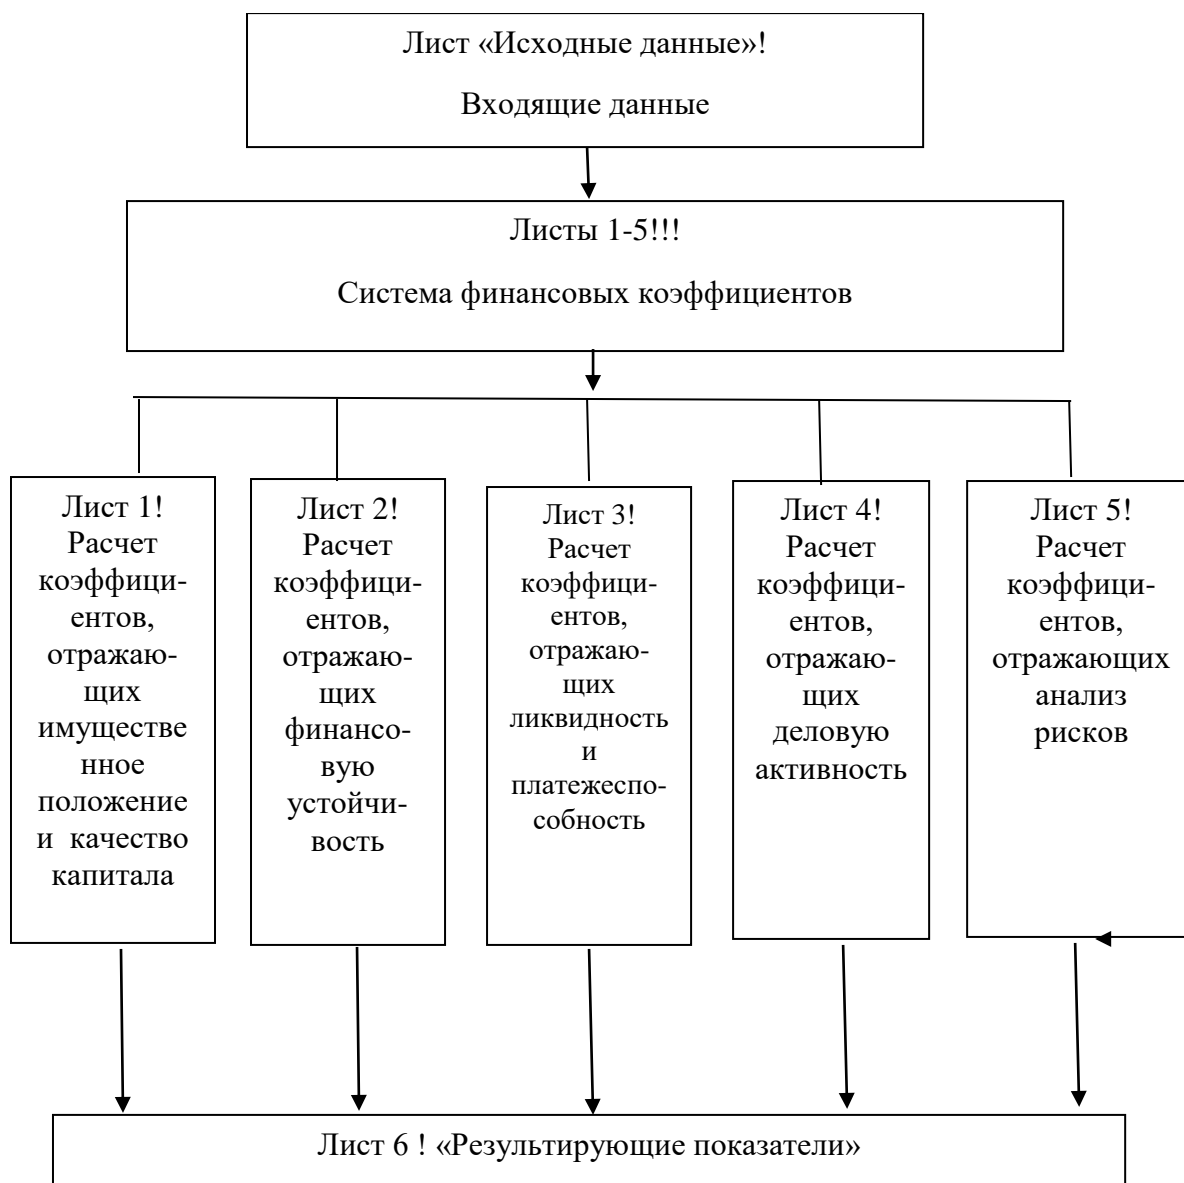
Лист «Исходные данные»!

Входящие данные

Листы 1-5!!!

Система финансовых коэффициентов

Лист 1! Расчет коэффициентов, отражающих имущественное положение и качество капитала

Лист 2! Расчет коэффициентов, отражающих финансовую устойчивость

Лист 3! Расчет коэффициентов, отражающих ликвидность и платежеспособность

Лист 4! Расчет коэффициентов, отражающих деловую активность

Лист 5! Расчет коэффициентов, отражающих анализ рисков

Лист 6 ! «Результирующие показатели»